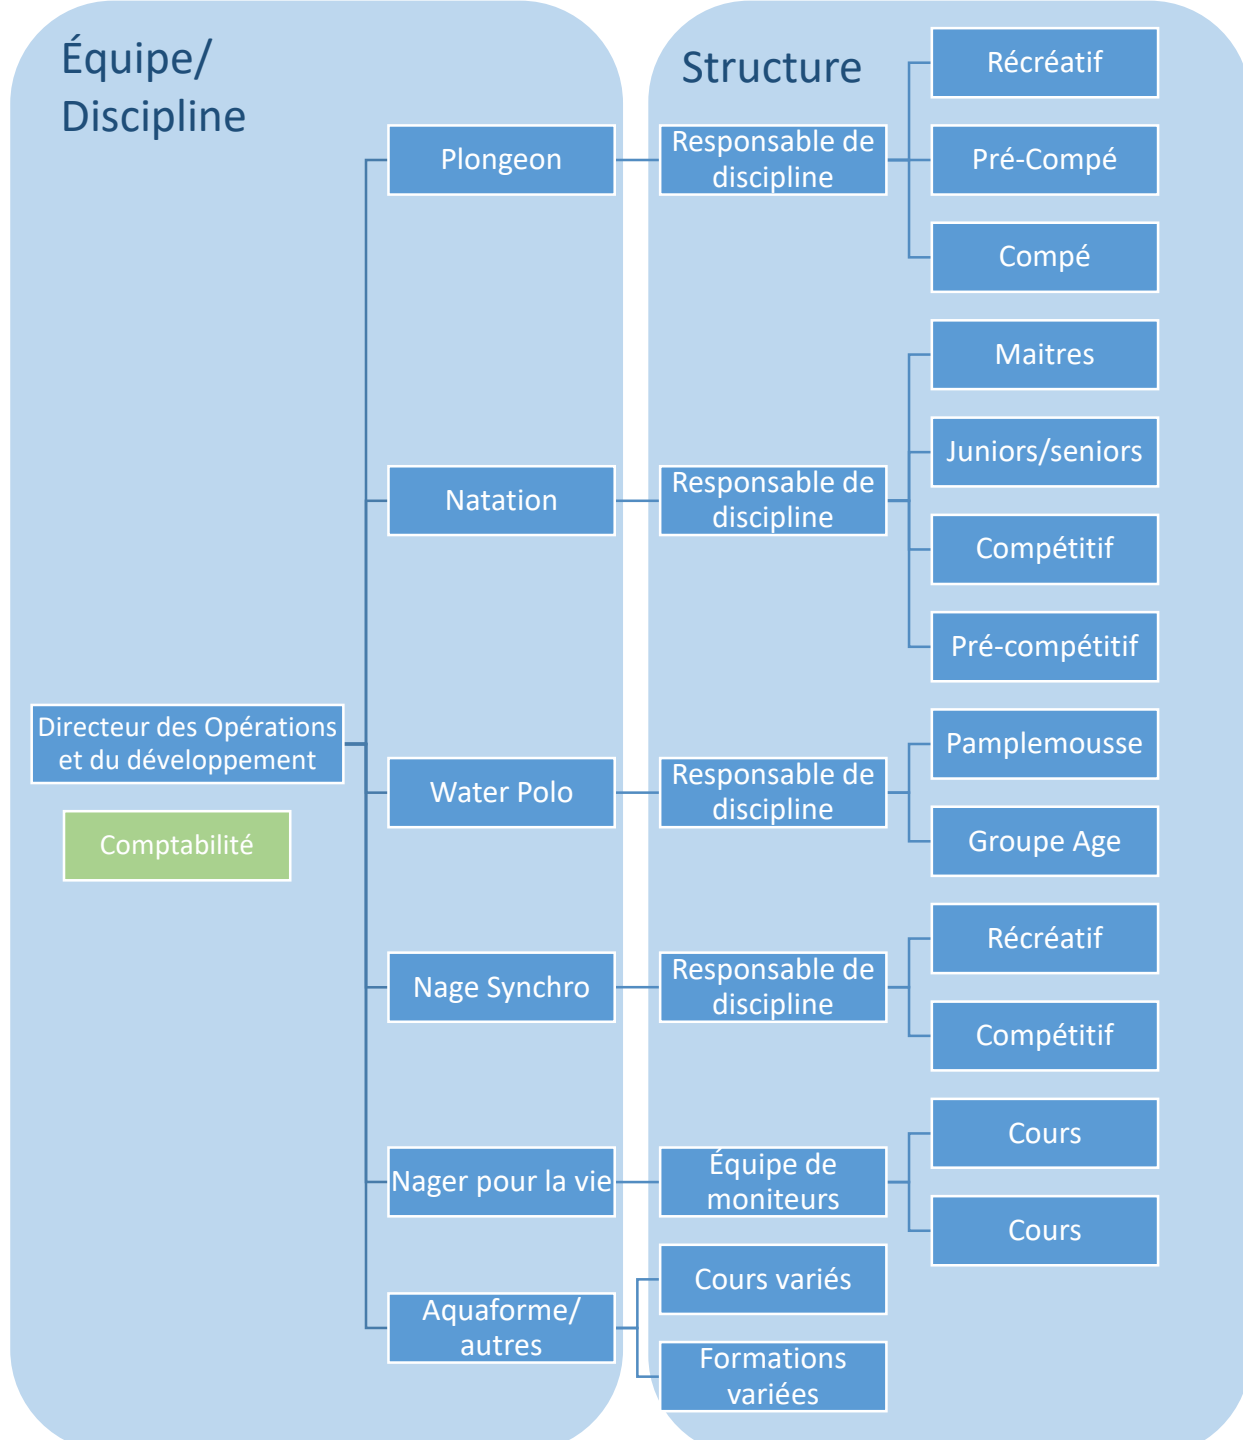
Équipe/ Discipline

Structure

Directeur des Opérations et du développement

Comptabilité

Plongeon

Responsable de discipline

Récréatif

Pré-Compé

Compé

Natation

Responsable de discipline

Maitres

Juniors/seniors

Compétitif

Pré-compétitif

Water Polo

Responsable de discipline

Pamplemousse

Groupe Age

Nage Synchro

Responsable de discipline

Récréatif

Compétitif

Nager pour la vie

Équipe de moniteurs

Cours

Cours

Aquaforme/ autres

Cours variés

Formations variées